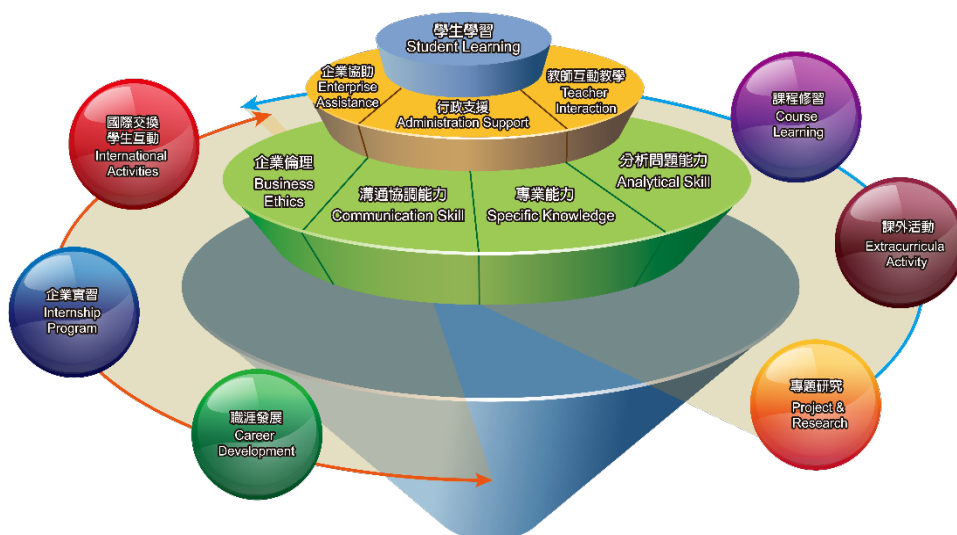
學生學習
Student Learning

企業協助
Enterprise
Assistance

行政支援
Administration Support

教師互動教學
Teacher
Interaction

企業倫理
Business
Ethics

溝通協調能力
Communication Skill

專業能力
Specific Knowledge

分析問題能力
Analytical Skill

國際交換
學生互動
International
Activities

企業實習
Internship
Program

職涯發展
Career
Development

課程修習
Course
Learning

課外活動
Extracurricula
Activity

專題研究
Project &
Research